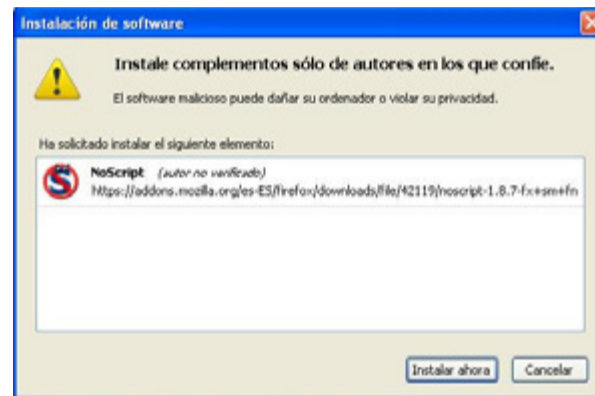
Instalación de software

Instale complementos sólo de autores en los que confíe.

El software malicioso puede dañar su ordenador o violar su privacidad.

Ha solicitado instalar el siguiente elemento:

NoScript (autor no verificado)
https://addons.mozilla.org/es-ES/firefox/downloads/file/42119/noscript-1.8.7-fx+sm+fn

Instalar ahora Cancelar